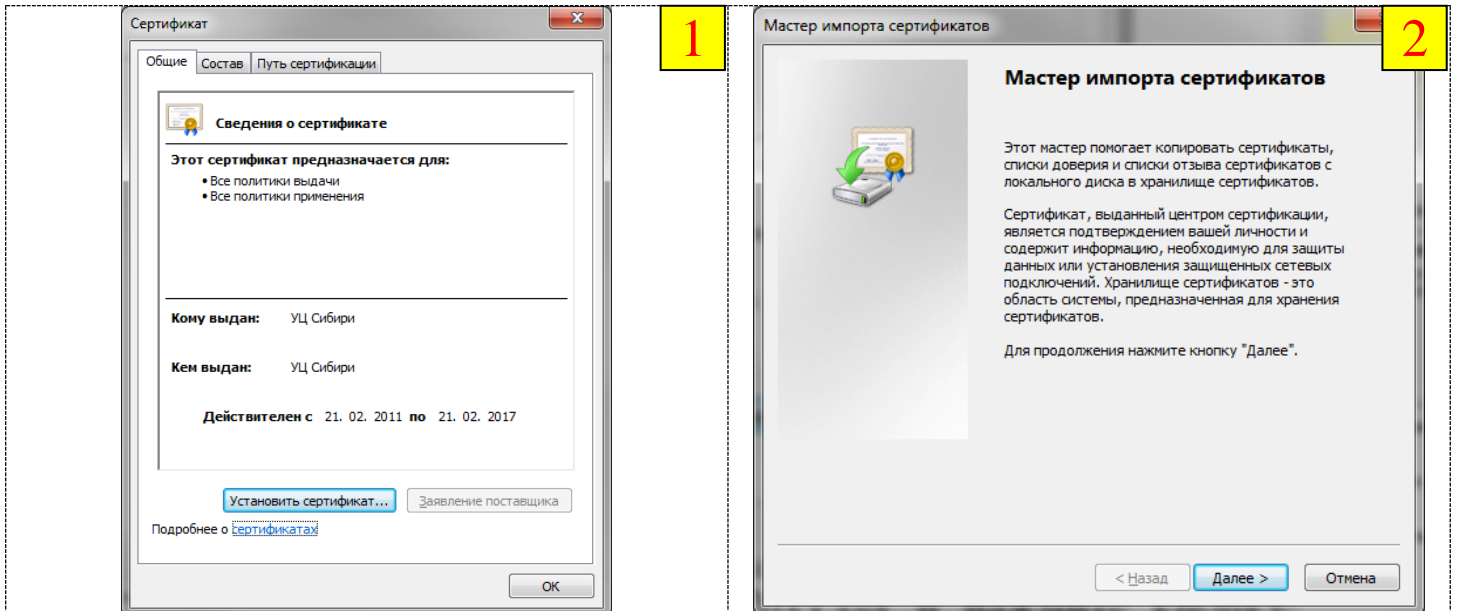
Сертификат

1

Общие | Состав | Путь сертификации

Сведения о сертификате

Этот сертификат предназначается для:

• Все политики выдачи
• Все политики применения

Кому выдан: УЦ Сибири

Кем выдан: УЦ Сибири

Действителен с 21. 02. 2011 по 21. 02. 2017

Установить сертификат... | Заявление поставщика

Подробнее о сертификатах

OK

Мастер импорта сертификатов

2

Мастер импорта сертификатов

Этот мастер помогает копировать сертификаты, списки доверия и списки отзыва сертификатов с локального диска в хранилище сертификатов.

Сертификат, выданный центром сертификации, является подтверждением вашей личности и содержит информацию, необходимую для защиты данных или установления защищенных сетевых подключений. Хранилище сертификатов - это область системы, предназначенная для хранения сертификатов.

Для продолжения нажмите кнопку "Далее".

< Назад | Далее > | Отмена